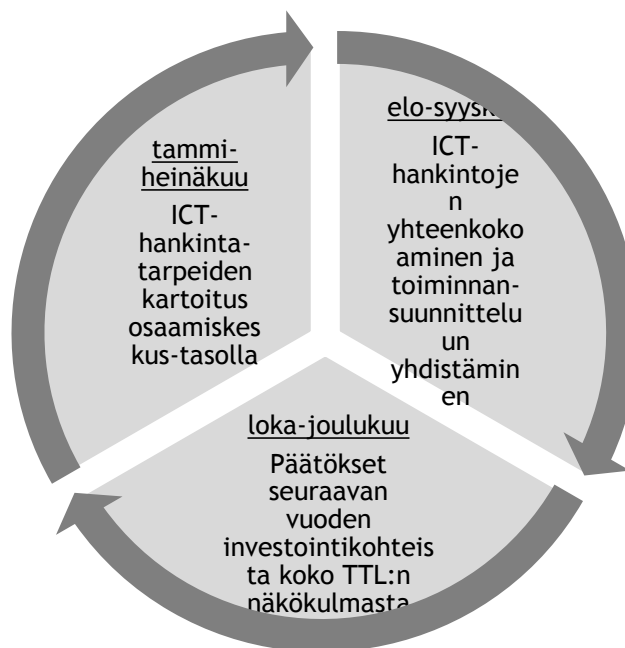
tammi-heinäkuu

ICT-hankinta-tarpeiden kartoitus osaamiskeskus-tasolla

elo-syysk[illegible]

ICT-hankintojen yhteenkokoaminen ja toiminnan-suunnittelun yhdistäminen

loka-joulukuu

Päätökset seuraavan vuoden investointikohteista koko TTL:n näkökulmasta